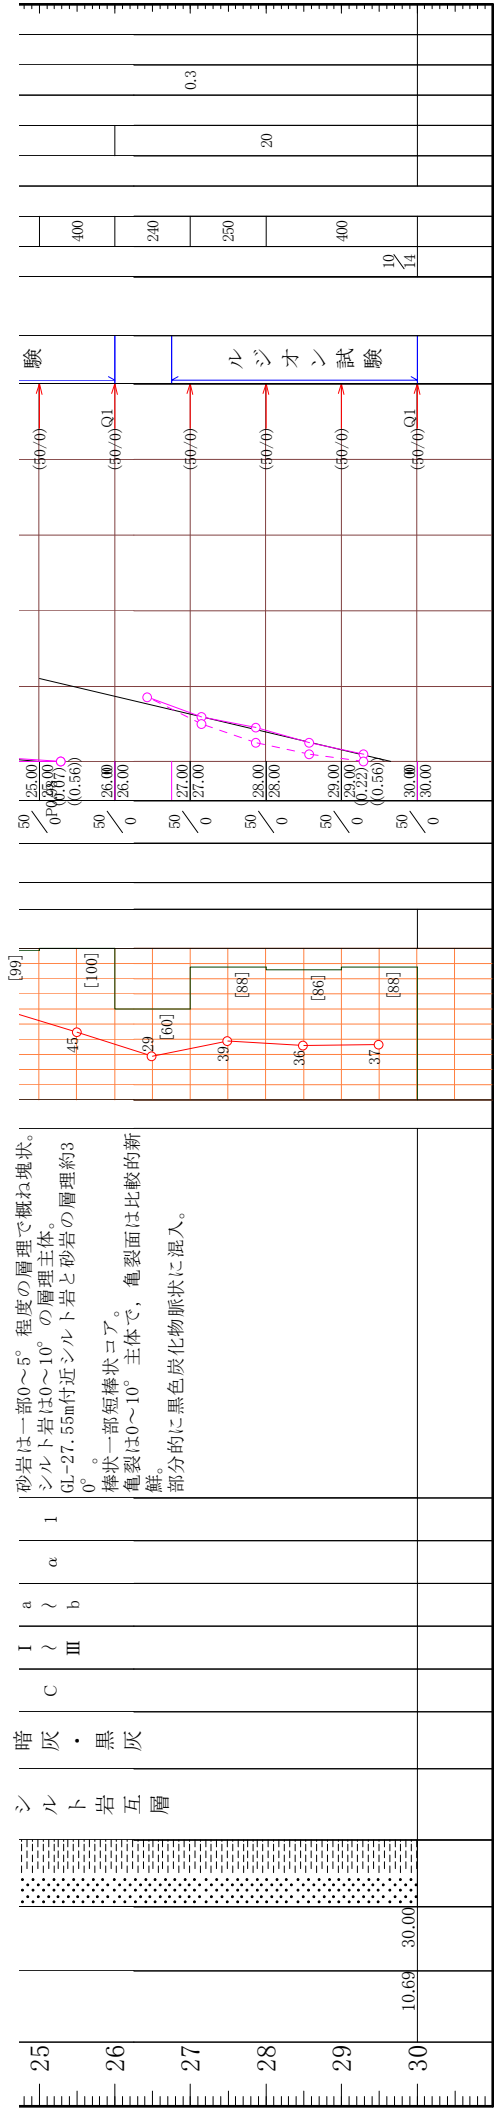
0.3

20

400
240
250
400
$\frac{10}{14}$

験
ルジオン試験

(50/0)
(50/0) Q1
(50/0)
(50/0)
(50/0)
(50/0) Q1

25.00
PQ25.00
(0.07)
(0.56)
26.00
26.00
27.00
27.00
28.00
28.00
29.00
29.00
(0.22)
(0.56)
30.00
30.00

50/0
50/0
50/0
50/0
50/0
50/0

[99]
[100]
[60]
[88]
[86]
[88]
45
29
39
36
37

砂岩は一部0～5°程度の層理で概ね塊状。
シルト岩は0～10°の層理主体。
GL-27.55m付近シルト岩と砂岩の層理約30°。
棒状一部短棒状コア。
亀裂は0～10°主体で，亀裂面は比較的新鮮。
部分的に黒色炭化物脈状に混入。

1
α
a～b
I～III
C
暗灰・黒灰
シルト岩互層

30.00
10.69

25
26
27
28
29
30